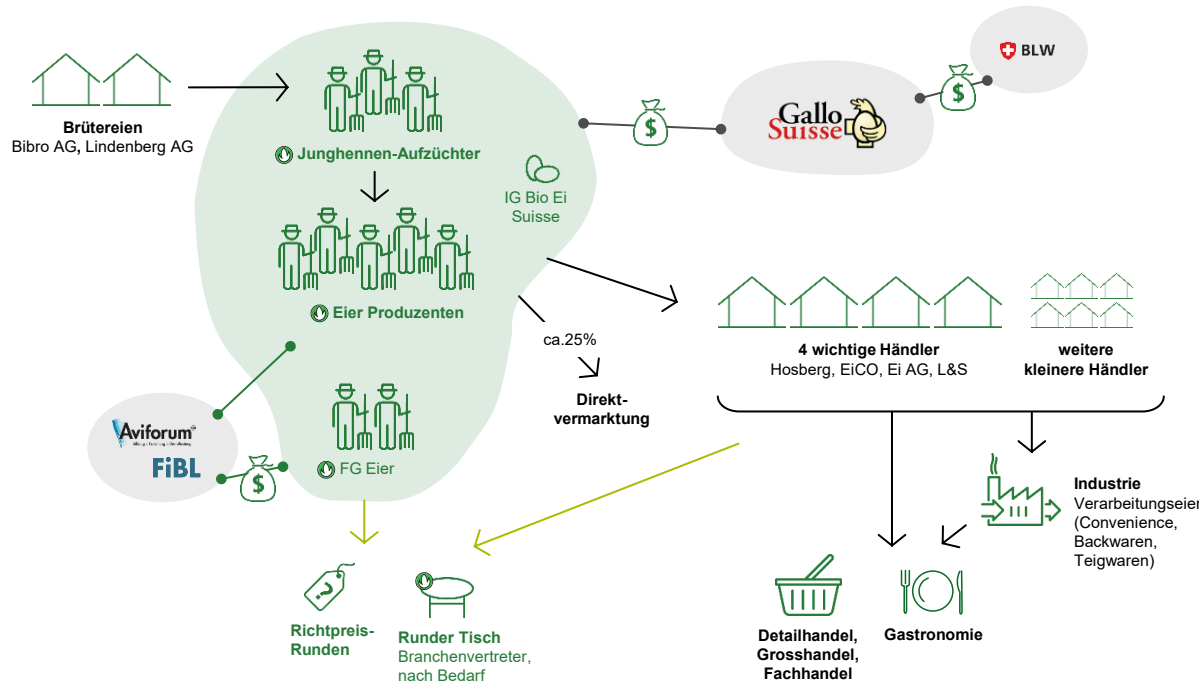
Brütereien
Bibro AG, Lindenberg AG

Junghennen-Aufzüchter

IG Bio Ei Suisse

Eier Produzenten

Gallo Suisse

BLW

ca.25%

Direktvermarktung

4 wichtige Händler
Hosberg, EiCO, Ei AG, L&S

weitere kleinere Händler

Aviforum

FiBL

FG Eier

Industrie
Verarbeitungseier
(Convenience, Backwaren, Teigwaren)

Richtpreis-Runden

Runder Tisch
Branchenvertreter, nach Bedarf

Detailhandel, Grosshandel, Fachhandel

Gastronomie